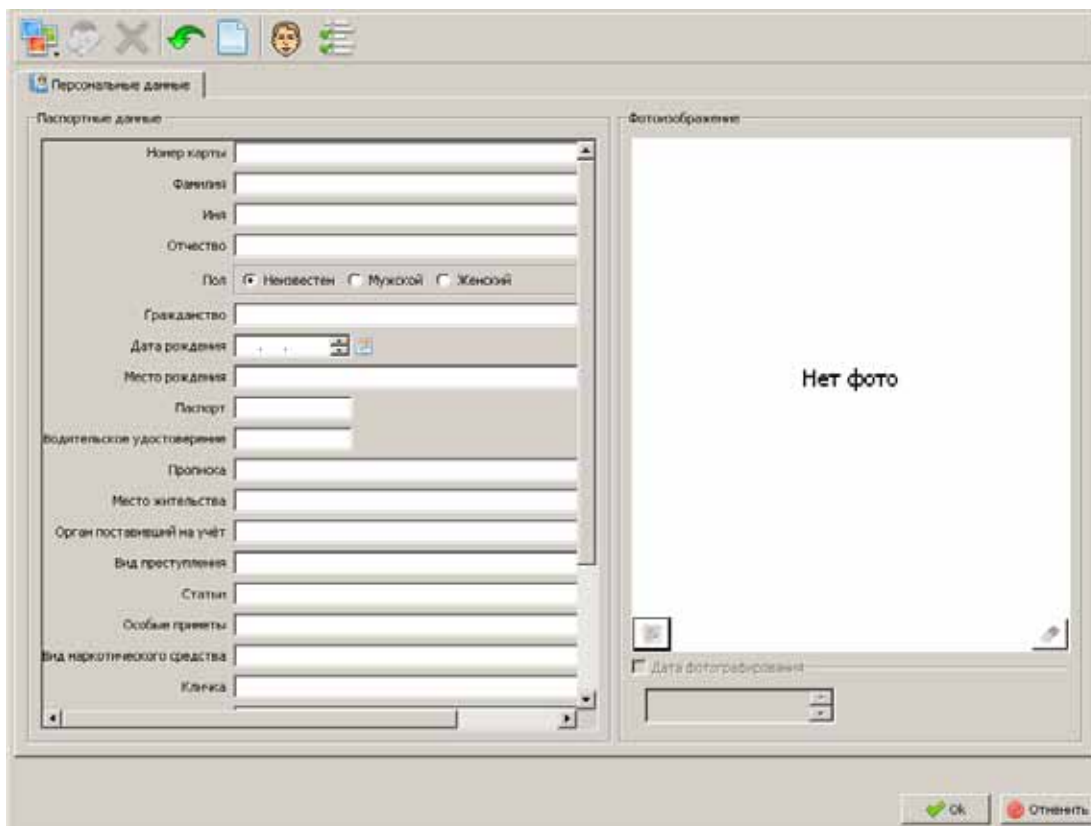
Персональные данные

Паспортные данные

Номер карты
Фамилия
Имя
Отчество
Пол Неизвестен Мужской Женский
Гражданство
Дата рождения
Место рождения
Паспорт
Водительское удостоверение
Прописка
Место жительства
Орган поставивший на учёт
Вид преступления
Статьи
Особые приметы
Вид наркотического средства
Кличка

Фотоизображение

Нет фото

Дата фотографирования

Ok
Отменить